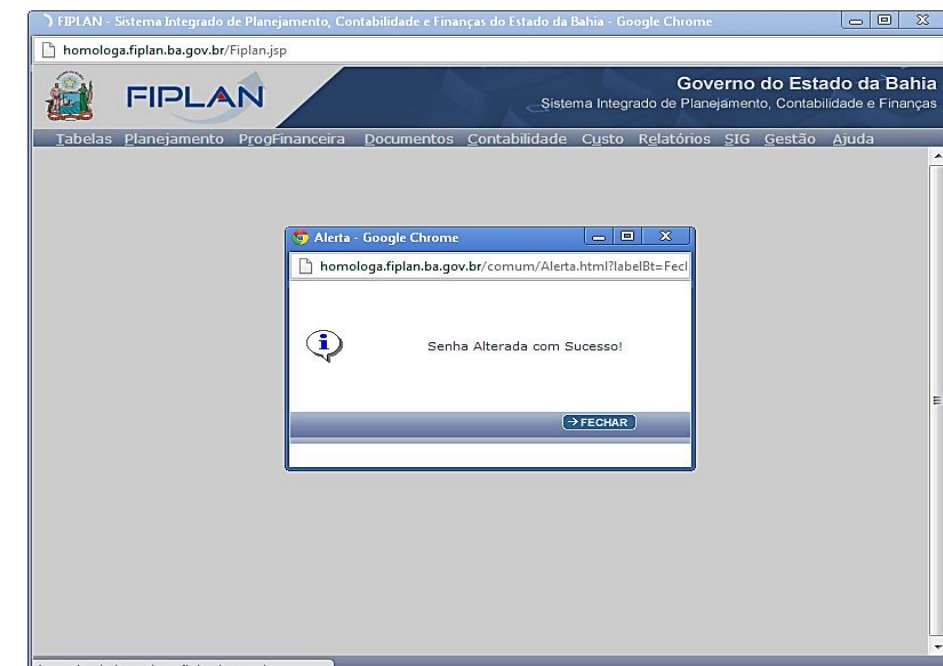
FIPLAN - Sistema Integrado de Planejamento, Contabilidade e Finanças do Estado da Bahia - Google Chrome

homologa.fiplan.ba.gov.br/Fiplan.jsp

FIPLAN

Governo do Estado da Bahia
Sistema Integrado de Planejamento, Contabilidade e Finanças

Tabelas Planejamento ProgFinanceira Documentos Contabilidade Custo Relatórios SIG Gestão Ajuda

Alerta - Google Chrome

homologa.fiplan.ba.gov.br/comum/Alerta.html?labelBt=Fecl

Senha Alterada com Sucesso!

→ FECHAR